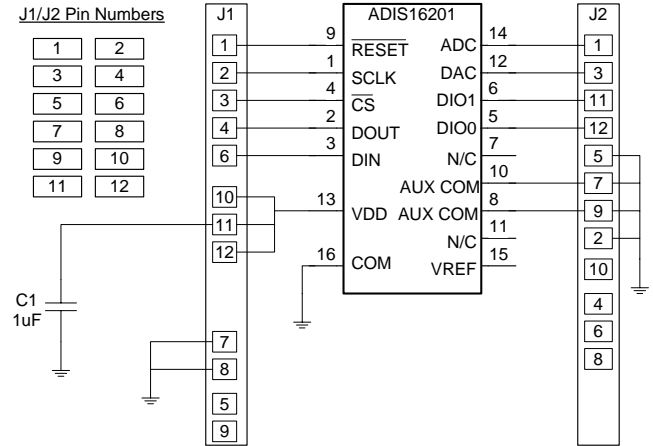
J1/J2 Pin Numbers

| 1 | 2 |
|---|---|
| 3 | 4 |
| 5 | 6 |
| 7 | 8 |
| 9 | 10 |
| 11 | 12 |

J1

1
2
3
4
6
10
11
12
7
8
5
9

ADIS16201

9 $\overline{\text{RESET}}$
1 SCLK
4 $\overline{\text{CS}}$
2 DOUT
3 DIN
13 VDD
16 COM

ADC 14
DAC 12
DIO1 6
DIO0 5
N/C 7
AUX COM 10
AUX COM 8
N/C 11
VREF 15

J2

1
3
11
12
5
7
9
2
10
4
6
8

C1
1uF